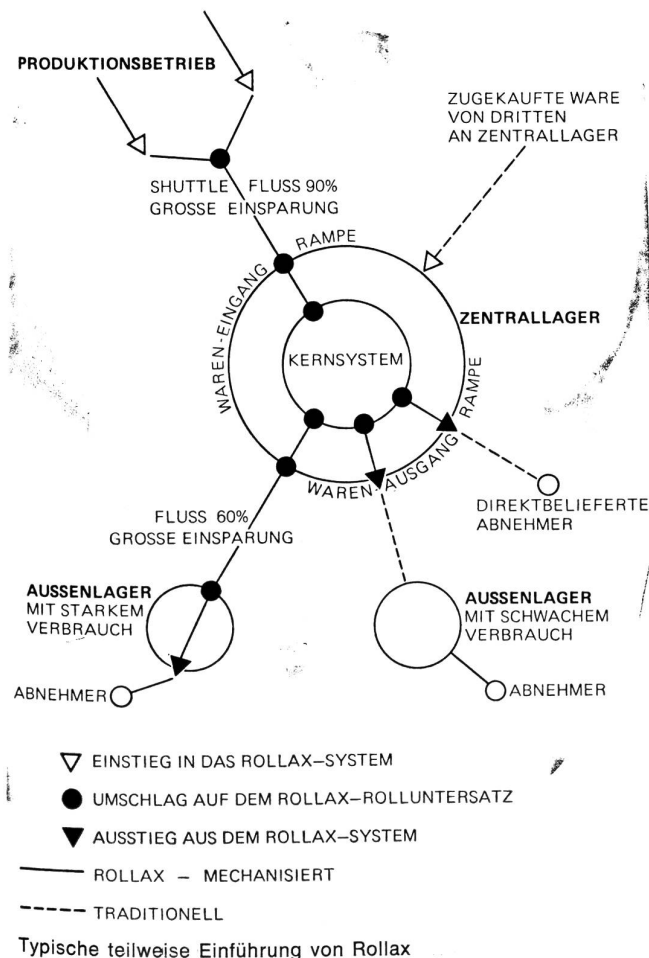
PRODUKTIONSBETRIEB

ZUGEKAUFTE WARE VON DRITTEN AN ZENTRALLAGER

SHUTTLE FLUSS 90% GROSSE EINSPARUNG

RAMPE

WAREN-EINGANG

ZENTRALLAGER

KERNSYSTEM

RAMPE

WAREN-AUSGANG

DIREKTBELIEFERTE ABNEHMER

FLUSS 60% GROSSE EINSPARUNG

AUSSENLAGER MIT STARKEM VERBRAUCH

AUSSENLAGER MIT SCHWACHEM VERBRAUCH

ABNEHMER

ABNEHMER

▽ EINSTIEG IN DAS ROLLAX–SYSTEM

● UMSCHLAG AUF DEM ROLLAX–ROLLUNTERSATZ

▼ AUSSTIEG AUS DEM ROLLAX–SYSTEM

——— ROLLAX – MECHANISIERT

- - - - - TRADITIONELL

Typische teilweise Einführung von Rollax